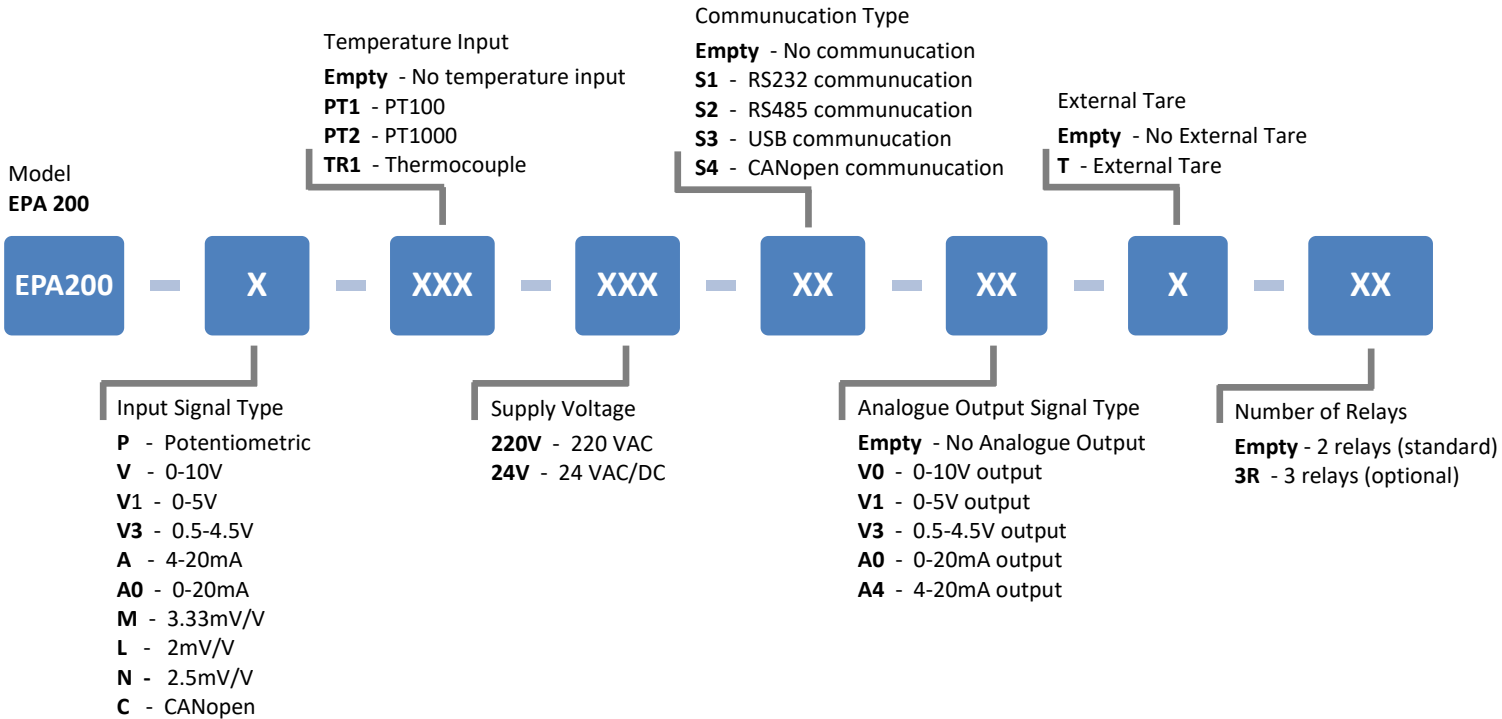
Model
EPA 200

Temperature Input
Empty - No temperature input
PT1 - PT100
PT2 - PT1000
TR1 - Thermocouple

Communucation Type
Empty - No communucation
S1 - RS232 communucation
S2 - RS485 communucation
S3 - USB communucation
S4 - CANopen communucation

External Tare
Empty - No External Tare
T - External Tare

EPA200 - X - XXX - XXX - XX - XX - X - XX

Input Signal Type
P - Potentiometric
V - 0-10V
V1 - 0-5V
V3 - 0.5-4.5V
A - 4-20mA
A0 - 0-20mA
M - 3.33mV/V
L - 2mV/V
N - 2.5mV/V
C - CANopen

Supply Voltage
220V - 220 VAC
24V - 24 VAC/DC

Analogue Output Signal Type
Empty - No Analogue Output
V0 - 0-10V output
V1 - 0-5V output
V3 - 0.5-4.5V output
A0 - 0-20mA output
A4 - 4-20mA output

Number of Relays
Empty - 2 relays (standard)
3R - 3 relays (optional)